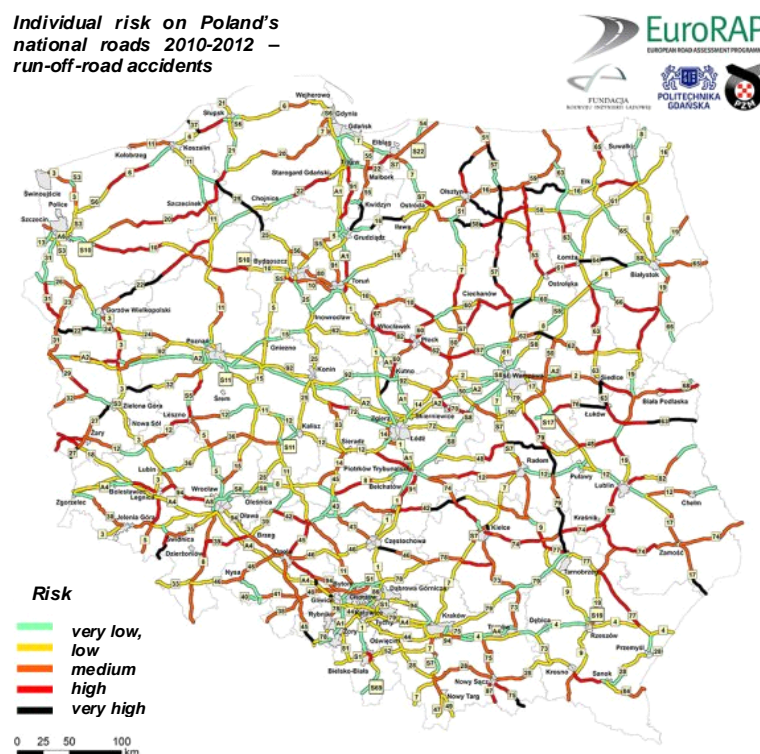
Individual risk on Poland's national roads 2010-2012 – run-off-road accidents

EuroRAP
EUROPEAN ROAD ASSESSMENT PROGRAMME
FUNDACJA
POLITECHNIKA GDAŃSKA
PZM

Wejherowo
Gdynia
Gdańsk
Słupsk
Elbląg
Koszalin
Kołobrzeg
Starogard Gdański
Malbork
Suwałki
Olsztyn
Ełk
Świnoujście
Police
Szczecin
Szczecinek
Chojnice
Kwidzyn
Ostróda
Grudziądz
Iława
Bydgoszcz
Toruń
Łomża
Białystok
Ostrołęka
Ciechanów
Gorzów Wielkopolski
Inowrocław
Włocławek
Płock
Poznań
Gniezno
Konin
Kutno
Warszawa
Siedlce
Biała Podlaska
Zielona Góra
Leszno
Nowa Sól
Żary
Śrem
Kalisz
Sieradz
Zgierz
Skierniewice
Łódź
Łuków
Lubin
Piotrków Trybunalski
Bełchatów
Radom
Puławy
Lublin
Chełm
Zgorzelec
Bolesławiec
Legnica
Wrocław
Oleśnica
Oława
Jelenia Góra
Brzeg
Wałbrzych
Dzierżoniów
Kielce
Kraśnik
Zamość
Częstochowa
Nysa
Opole
Dąbrowa Górnicza
Gliwice
Rybnik
Katowice
Tychy
Oświęcim
Kraków
Tarnów
Dębica
Rzeszów
Przemyśl
Bielsko-Biała
Nowy Sącz
Krosno
Sanok
Nowy Targ

Risk
very low,
low
medium
high
very high

0 25 50 100 km